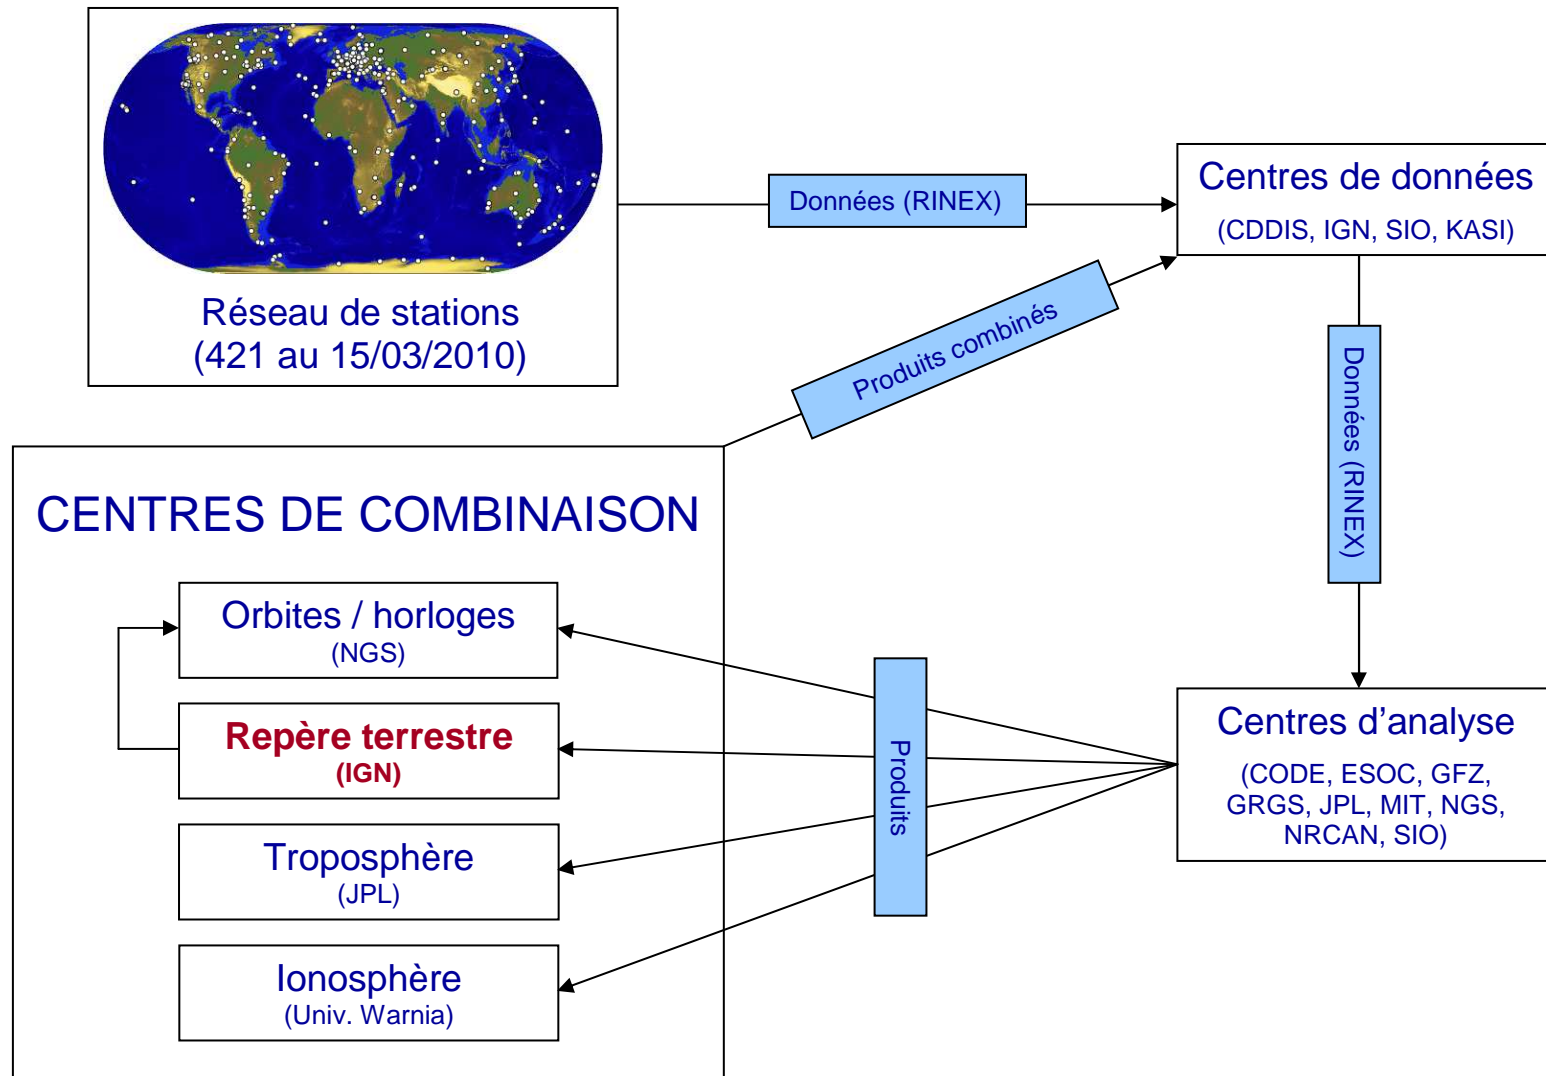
Réseau de stations
(421 au 15/03/2010)

Données (RINEX)

Centres de données
(CDDIS, IGN, SIO, KASI)

Produits combinés

Données (RINEX)

CENTRES DE COMBINAISON

Orbites / horloges
(NGS)

Repère terrestre
(IGN)

Troposphère
(JPL)

Ionosphère
(Univ. Warnia)

Produits

Centres d'analyse
(CODE, ESOC, GFZ, GRGS, JPL, MIT, NGS, NRCAN, SIO)